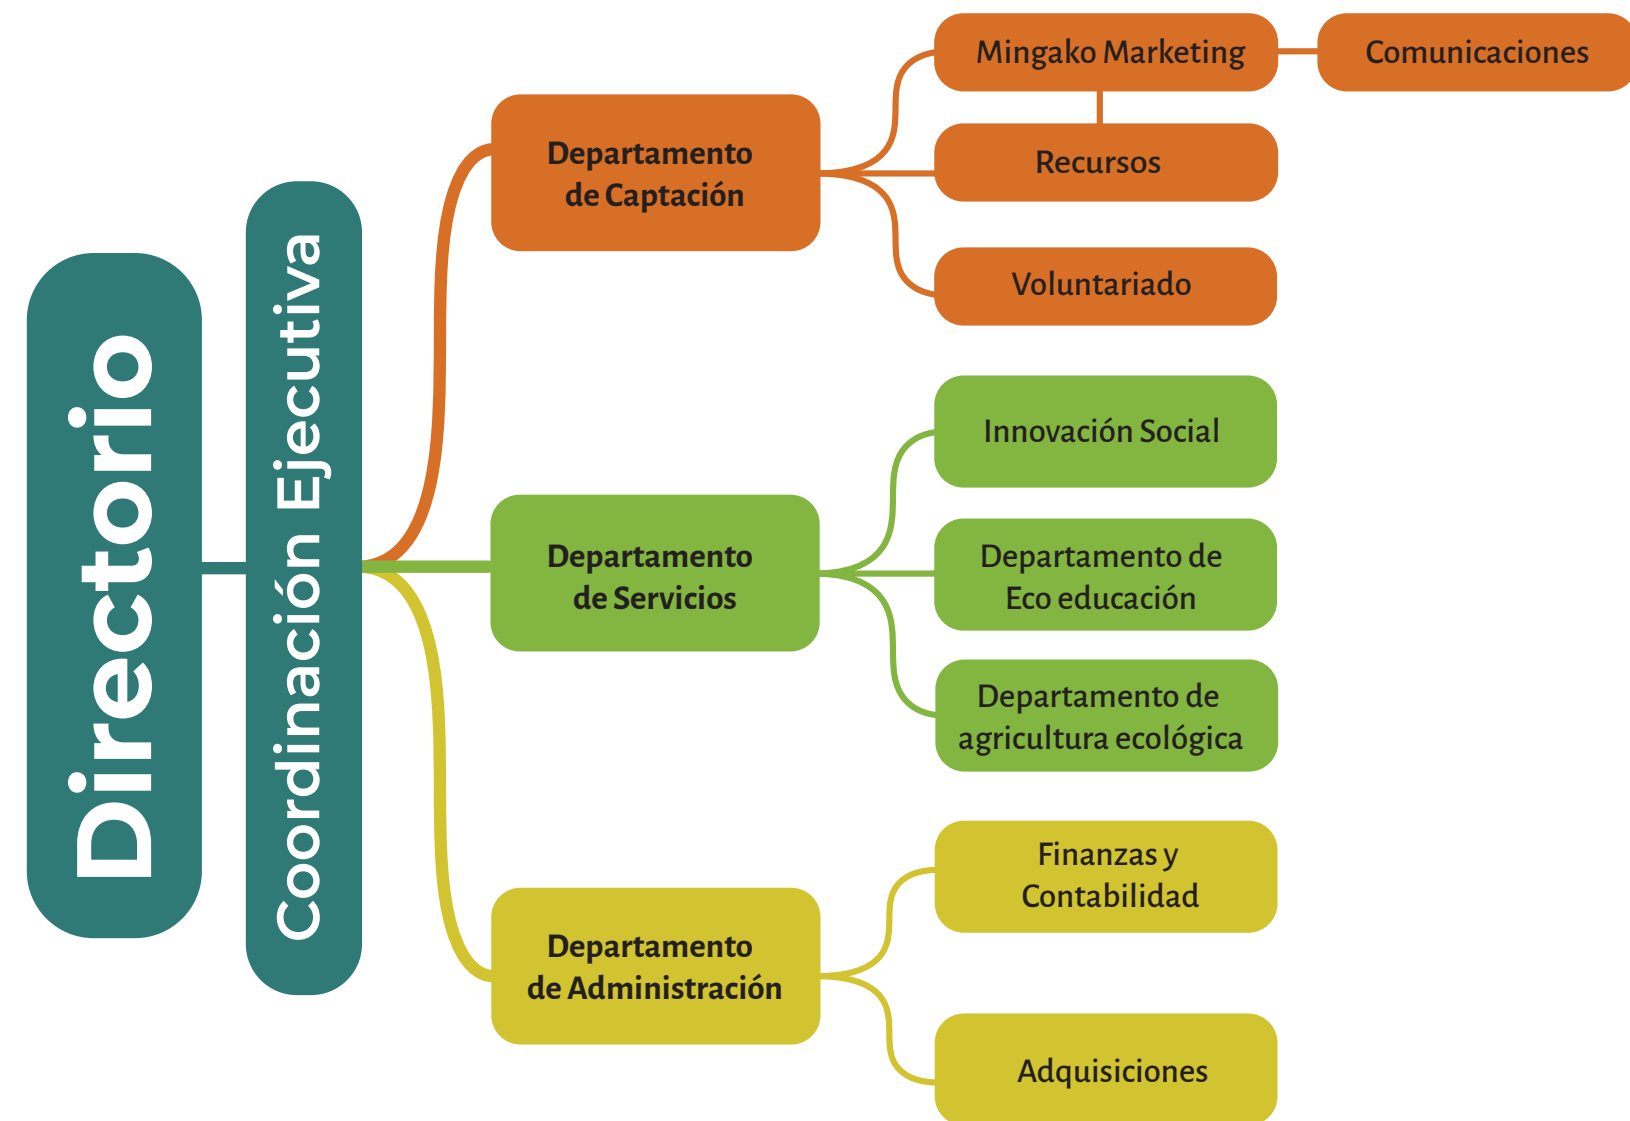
Directorio

Coordinación Ejecutiva

Departamento de Captación

Mingako Marketing

Comunicaciones

Recursos

Voluntariado

Departamento de Servicios

Innovación Social

Departamento de Eco educación

Departamento de agricultura ecológica

Departamento de Administración

Finanzas y Contabilidad

Adquisiciones